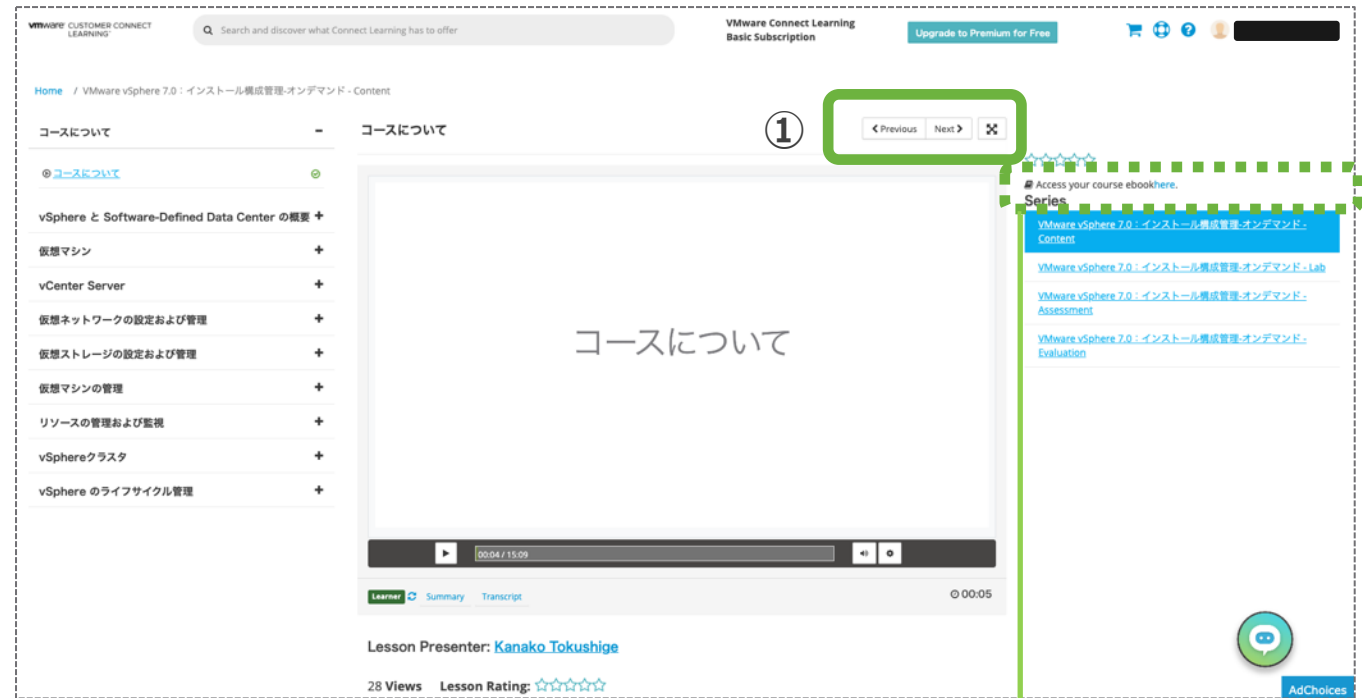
vmware CUSTOMER CONNECT LEARNING

Search and discover what Connect Learning has to offer

VMware Connect Learning Basic Subscription

Upgrade to Premium for Free

Home / VMware vSphere 7.0：インストール構成管理-オンデマンド - Content

コースについて −

コースについて

vSphere と Software-Defined Data Center の概要 +

仮想マシン +

vCenter Server +

仮想ネットワークの設定および管理 +

仮想ストレージの設定および管理 +

仮想マシンの管理 +

リソースの管理および監視 +

vSphereクラスタ +

vSphere のライフサイクル管理 +

コースについて

①

Previous Next

Access your course ebookhere.

Series

VMware vSphere 7.0：インストール構成管理-オンデマンド - Content

VMware vSphere 7.0：インストール構成管理-オンデマンド - Lab

VMware vSphere 7.0：インストール構成管理-オンデマンド - Assessment

VMware vSphere 7.0：インストール構成管理-オンデマンド - Evaluation

コースについて

00:04 / 15:09

Learner Summary Transcript

00:05

Lesson Presenter: Kanako Tokushige

28 Views Lesson Rating:

AdChoices